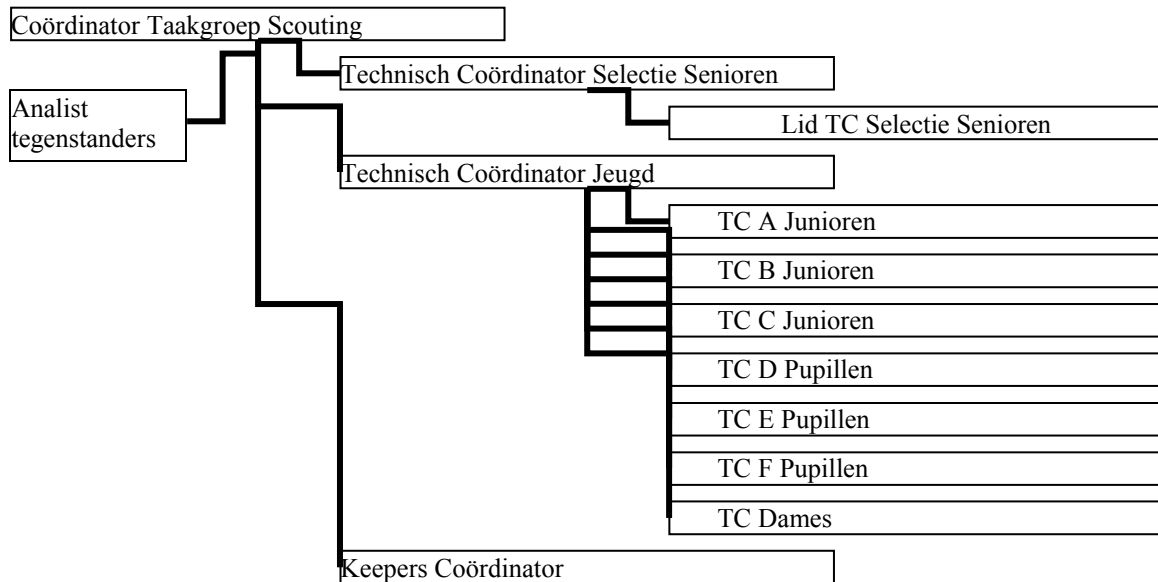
Coördinator Taakgroep Scouting

Analist tegenstanders

Technisch Coördinator Selectie Senioren

Lid TC Selectie Senioren

Technisch Coördinator Jeugd

TC A Junioren

TC B Junioren

TC C Junioren

TC D Pupillen

TC E Pupillen

TC F Pupillen

TC Dames

Keepers Coördinator